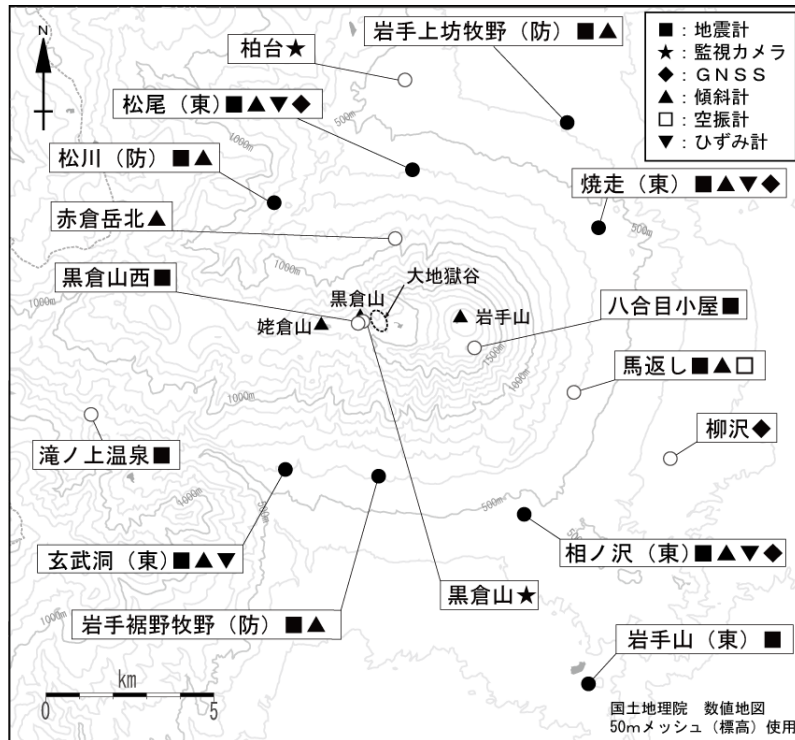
N

■：地震計
★：監視カメラ
◆：ＧＮＳＳ
▲：傾斜計
□：空振計
▼：ひずみ計

岩手上坊牧野（防）■▲
柏台★
松尾（東）■▲▼◆
松川（防）■▲
焼走（東）■▲▼◆
赤倉岳北▲
黒倉山西■
大地獄谷
黒倉山
姥倉山▲
▲ 岩手山
八合目小屋■
馬返し■▲□
柳沢◆
滝ノ上温泉■
玄武洞（東）■▲▼
相ノ沢（東）■▲▼◆
黒倉山★
岩手裾野牧野（防）■▲
岩手山（東）■

500m
1000m
1500m

km
0
5

国土地理院　数値地図
50mメッシュ（標高）使用